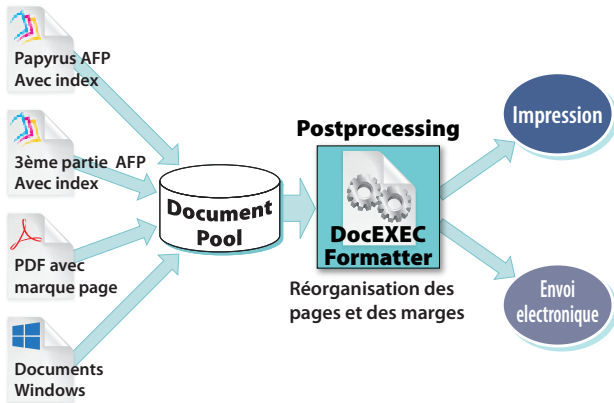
Papyrus AFP
Avec index

3ème partie AFP
Avec index

PDF avec
marque page

Documents
Windows

Document
Pool

Postprocessing

DocEXEC
Formatter

Réorganisation des
pages et des marges

Impression

Envoi
electronique